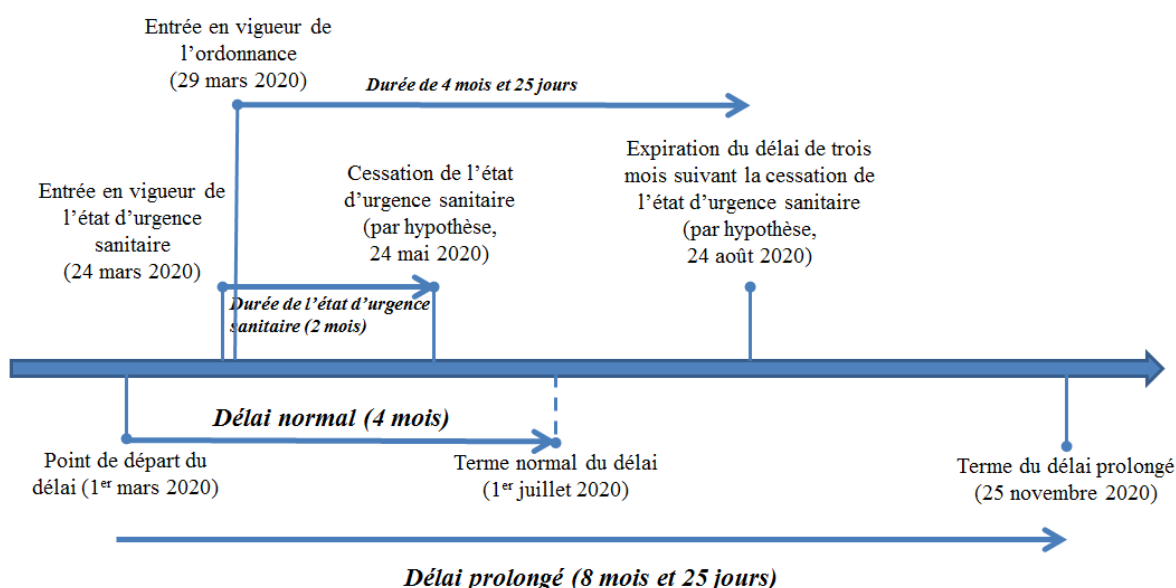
Entrée en vigueur de l'ordonnance (29 mars 2020)

Durée de 4 mois et 25 jours

Entrée en vigueur de l'état d'urgence sanitaire (24 mars 2020)

Cessation de l'état d'urgence sanitaire (par hypothèse, 24 mai 2020)

Expiration du délai de trois mois suivant la cessation de l'état d'urgence sanitaire (par hypothèse, 24 août 2020)

Durée de l'état d'urgence sanitaire (2 mois)

Délai normal (4 mois)

Point de départ du délai (1$^{er}$ mars 2020)

Terme normal du délai (1$^{er}$ juillet 2020)

Terme du délai prolongé (25 novembre 2020)

Délai prolongé (8 mois et 25 jours)